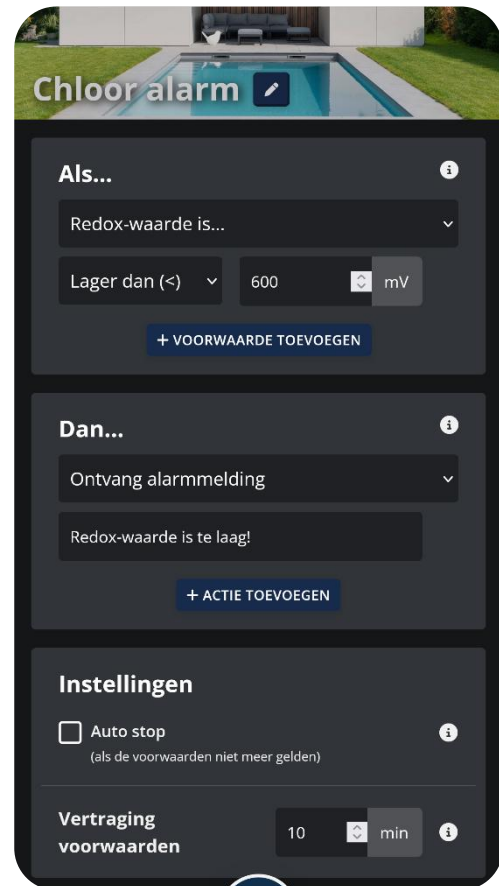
Chloor alarm

Als...

Redox-waarde is...

Lager dan (<)

600

mV

+ VOORWAARDE TOEVOEGEN

Dan...

Ontvang alarmmelding

Redox-waarde is te laag!

+ ACTIE TOEVOEGEN

Instellingen

Auto stop
(als de voorwaarden niet meer gelden)

Vertraging voorwaarden

10

min